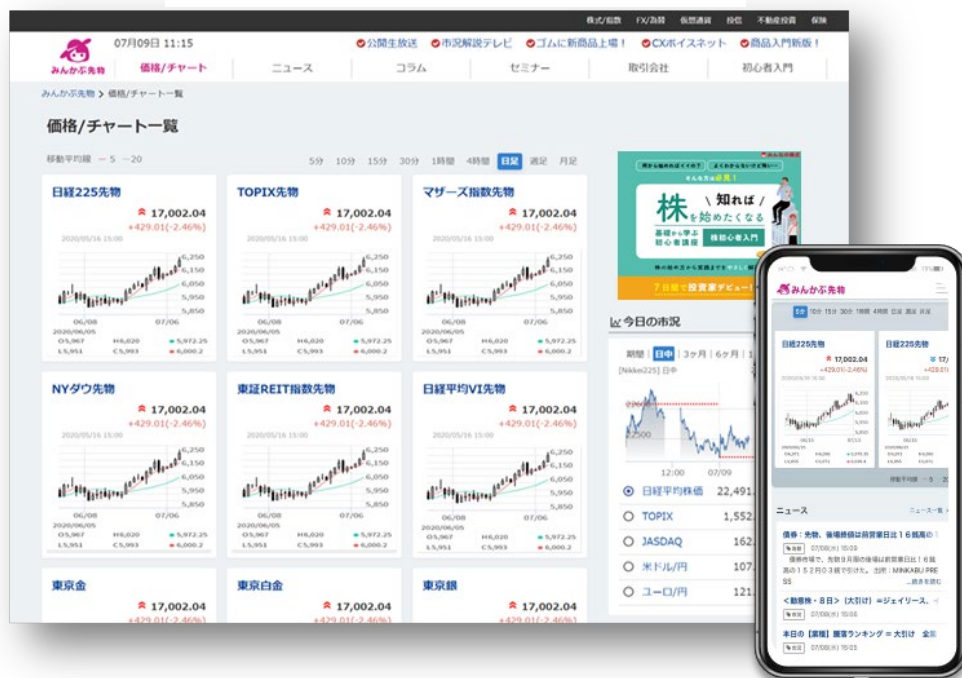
株式/指数 FX/為替 仮想通貨 投信 不動産投資 保険

みんかぶ先物 07月09日 11:15 公開生放送 市況解説テレビ ゴムに新商品上場! CXボイスネット 商品入門新版!

価格/チャート ニュース コラム セミナー 取引会社 初心者入門

みんかぶ先物 > 価格/チャート一覧

価格/チャート一覧

移動平均線 — 5 — 20

5分 10分 15分 30分 1時間 4時間 日足 週足 月足

日経225先物
17,002.04
+429.01(-2.46%)

TOPIX先物
17,002.04
+429.01(-2.46%)

マザーズ指数先物
17,002.04
+429.01(-2.46%)

NYダウ先物
17,002.04
+429.01(-2.46%)

東証REIT指数先物
17,002.04
+429.01(-2.46%)

日経平均VI先物
17,002.04
+429.01(-2.46%)

東京金
17,002.04
+429.01(-2.46%)

東京白金
17,002.04
+429.01(-2.46%)

東京銀
17,002.04
+429.01(-2.46%)

株 知れば 始めたくなる
基礎から学ぶ初心者講座 株初心者入門
7日間で投資家デビュー!

今日の市況
期間 日中 3ヶ月 6ヶ月
[Nikkei225] 日中
12:00 07/09

日経平均株価 22,491.
TOPIX 1,552.
JASDAQ 162
米ドル/円 107.
ユーロ/円 121.

みんかぶ先物
5分 10分 15分 30分 1時間 4時間 日足 週足 月足
日経225先物 17,002.04 +429.01(-2.46%)
日経225先物

ニュース ニュース一覧
債券：先物、後場寄値は前営業日比16銭高の1
07/09(木) 15:09
債券先物で、先物9月限の後場は前営業日比16銭高の152円03銭で引けた。出所：MINKABU PRESS
<動意株・8日>(大引け)=ジェイリース、
本日の【業種】騰落ランキング = 大引け 全業
07/09(木) 15:09